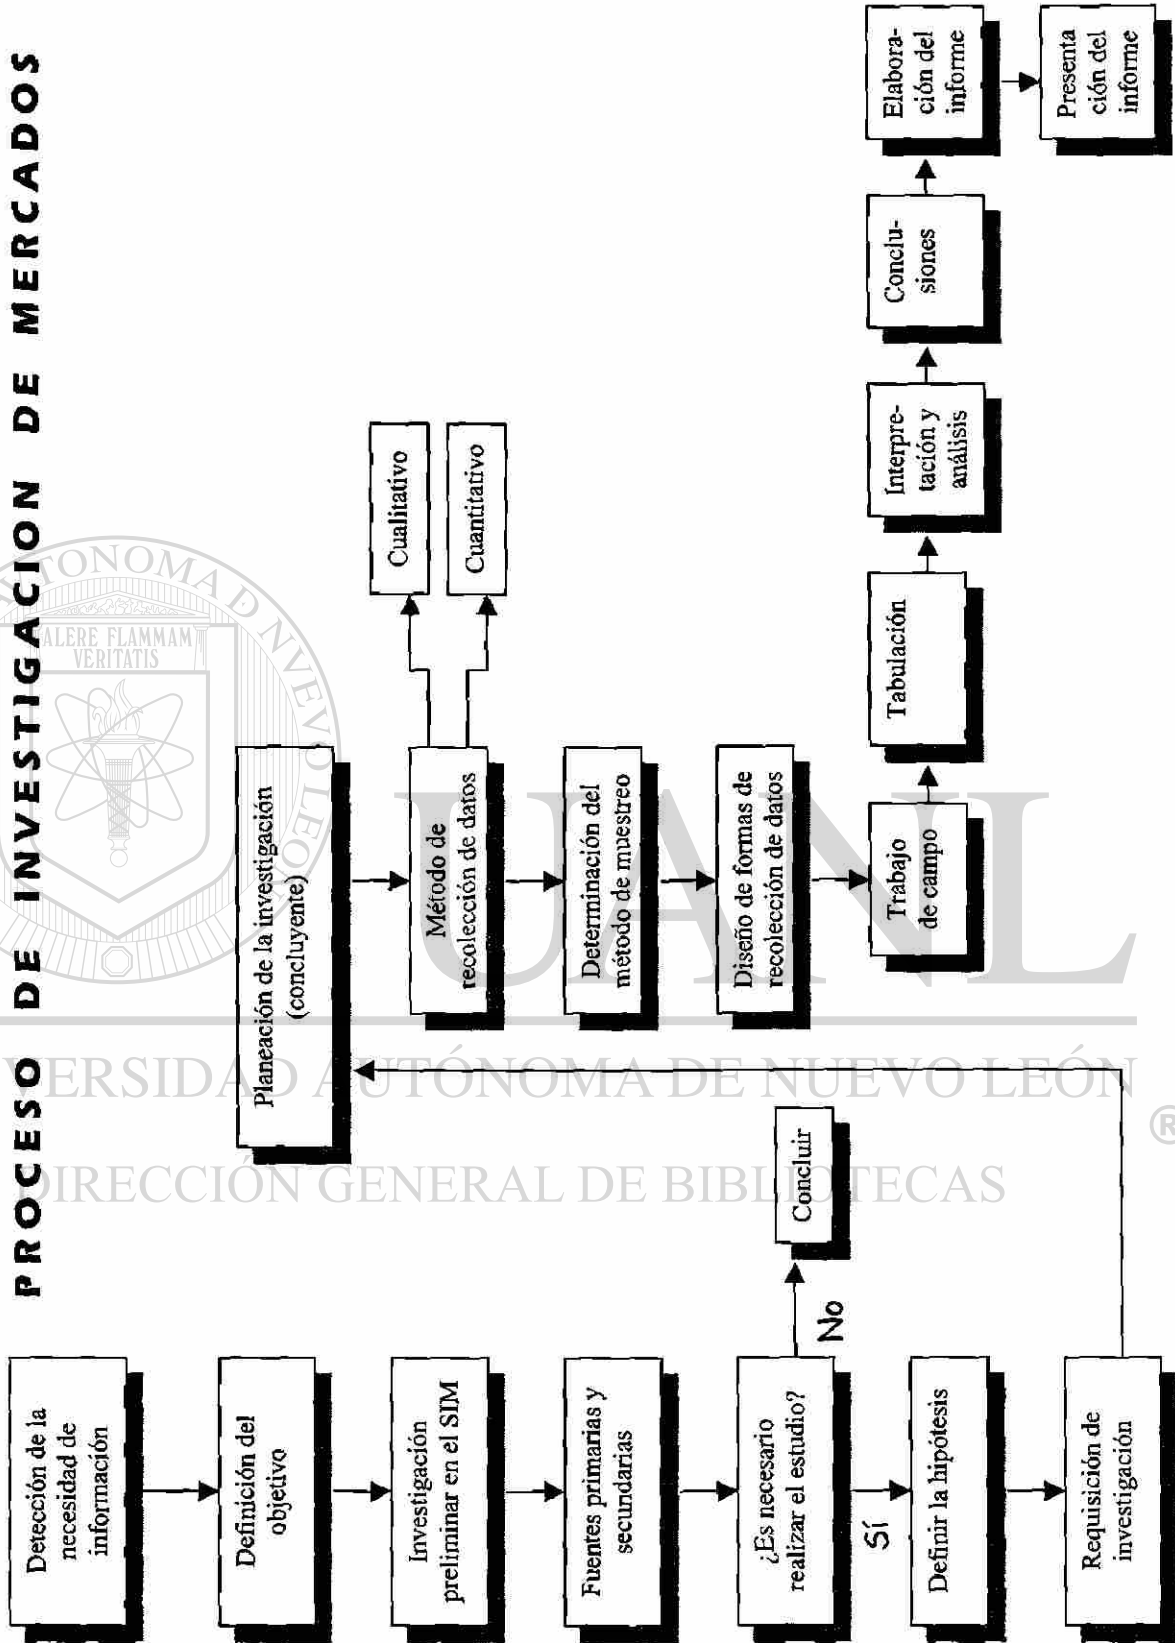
PROCESO DE INVESTIGACION DE MERCADOS

Detección de la necesidad de información

Definición del objetivo

Investigación preliminar en el SIM

Fuentes primarias y secundarias

¿Es necesario realizar el estudio?

No

Concluir

Sí

Definir la hipótesis

Requisición de investigación

Planeación de la investigación (concluyente)

Método de recolección de datos

Cualitativo

Cuantitativo

Determinación del método de muestreo

Diseño de formas de recolección de datos

Trabajo de campo

Tabulación

Interpretación y análisis

Conclusiones

Elaboración del informe

Presentación del informe

ALERE FLAMMAM VERITATIS

UNIVERSIDAD AUTÓNOMA DE NUEVO LEÓN

UANL

UNIVERSIDAD AUTÓNOMA DE NUEVO LEÓN ®

DIRECCIÓN GENERAL DE BIBLIOTECAS